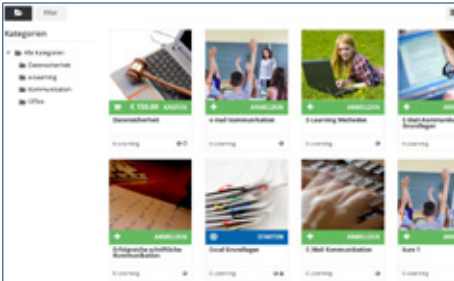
Filter

Kategorien

Alle Kategorien

Datensicherheit

eLearning

Kommunikation

Office

€ 130,00 KAUFEN

Datensicherheit

E-Learning

ANMELDEN

E-Mail Kommunikation

E-Learning

ANMELDEN

E-Learning Methoden

E-Learning

ANMELDEN

E-Mail Kommunikation Grundlagen

E-Learning

ANMELDEN

Erfolgreiche schriftliche Kommunikation

E-Learning

STARTEN

Excel Grundlagen

E-Learning

ANMELDEN

E-Mail Kommunikation

E-Learning

ANMELDEN

Kurs 1

E-Learning